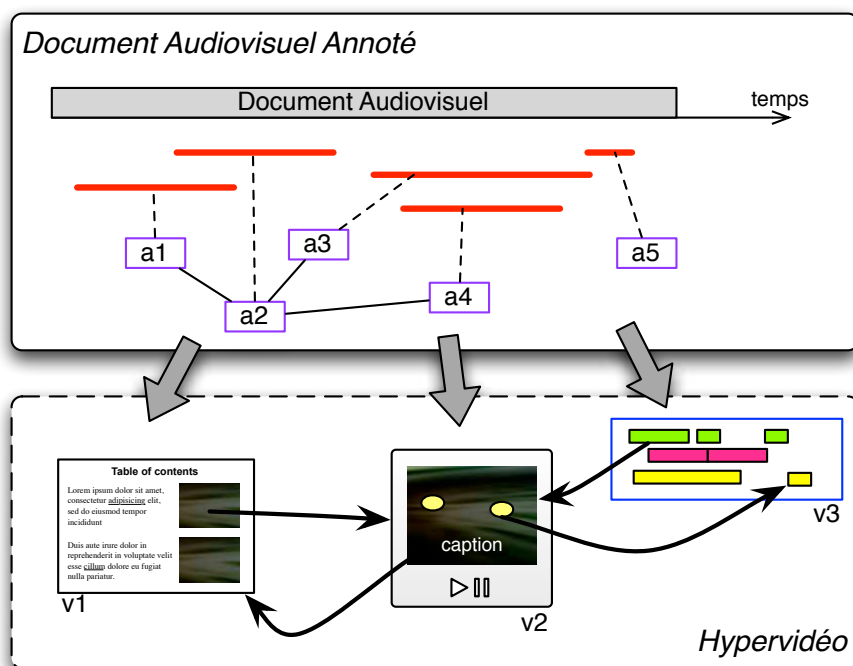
Document Audiovisuel Annoté

Document Audiovisuel

temps

a1

a3

a5

a4

a2

Table of contents

Lorem ipsum dolor sit amet, consectetur adipisicing elit, sed do eiusmod tempor incididunt

Duis aute irure dolor in reprehenderit in voluptate velit esse cillum dolore eu fugiat nulla pariatur.

v1

caption

v2

v3

Hypervidéo